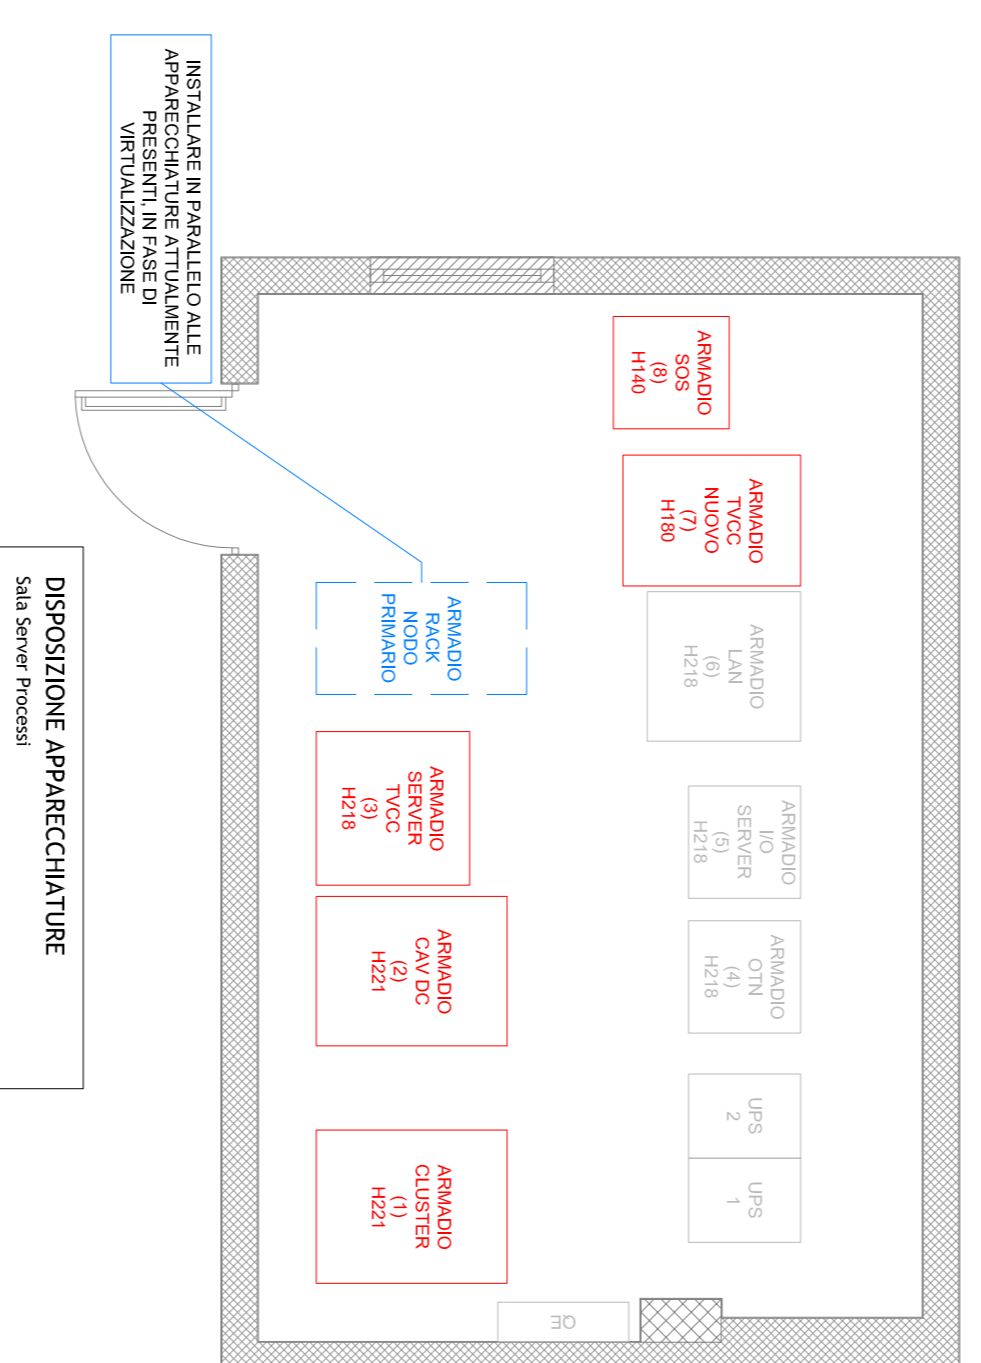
INSTALLARE IN PARALLELO ALLE APPARECCHIATURE ATTUALMENTE PRESENTI, IN FASE DI VIRTUALIZZAZIONE

ARMADIO SOS (8) H140

ARMADIO TVCC NUOVO (7) H180

ARMADIO LAN (6) H218

ARMADIO RACK NODO PRIMARIO

ARMADIO I/O SERVER (5) H218

ARMADIO SERVER TVCC (3) H218

ARMADIO OTN (4) H218

ARMADIO CAV DC (2) H221

UPS 2

UPS 1

ARMADIO CLUSTER (1) H221

QE

DISPOSIZIONE APPARECCHIATURE
Sala Server Processi